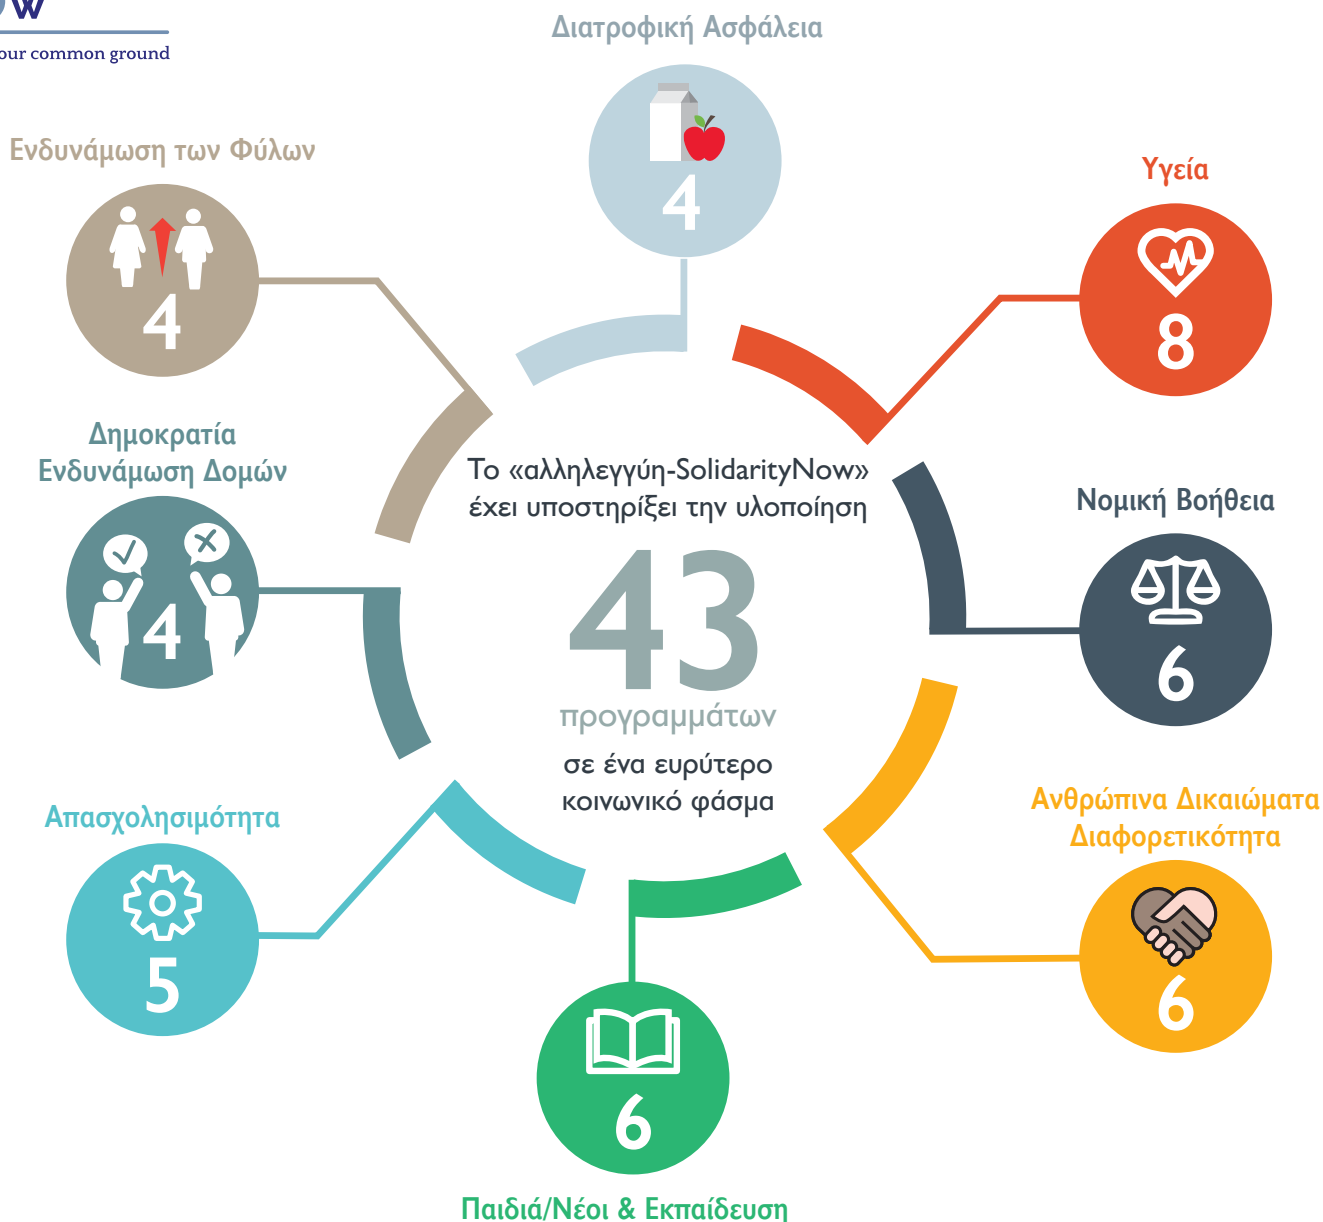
ow
our common ground

Διατροφική Ασφάλεια
4

Ενδυνάμωση των Φύλων
4

Υγεία
8

Δημοκρατία
Ενδυνάμωση Δομών
4

Το «αλληλεγγύη-SolidarityNow» έχει υποστηρίξει την υλοποίηση
43
προγραμμάτων
σε ένα ευρύτερο κοινωνικό φάσμα

Νομική Βοήθεια
6

Απασχολησιμότητα
5

Ανθρώπινα Δικαιώματα
Διαφορετικότητα
6

6
Παιδιά/Νέοι & Εκπαίδευση